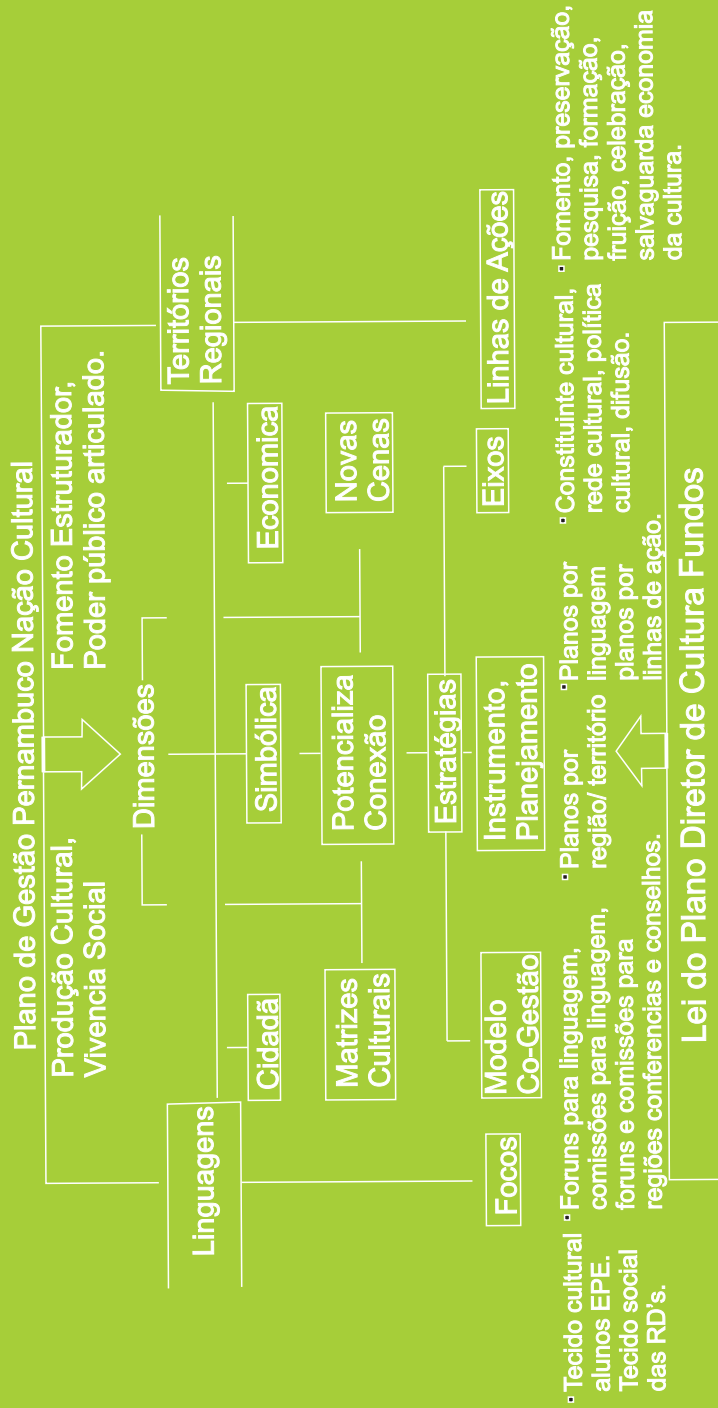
Plano de Gestão Pernambuco Nação Cultural

Produção Cultural, Vivencia Social

Fomento Estruturador, Poder público articulado.

Dimensões

Linguagens

Territórios Regionais

Cidadã

Simbólica

Economica

Matrizes Culturais

Potencializa Conexão

Novas Cenas

Estratégias

Focos

Modelo Co-Gestão

Instrumento, Planejamento

Eixos

Linhas de Ações

· Tecido cultural alunos EPE. Tecido social das RD's.

· Foruns para linguagem, comissões para linguagem, foruns e comissões para regiões conferencias e conselhos.

· Planos por região/ território

· Planos por linguagem planos por linhas de ação.

· Constituinte cultural, rede cultural, política cultural, difusão.

· Fomento, preservação, pesquisa, formação, fruição, celebração, salvaguarda economia da cultura.

Lei do Plano Diretor de Cultura Fundos